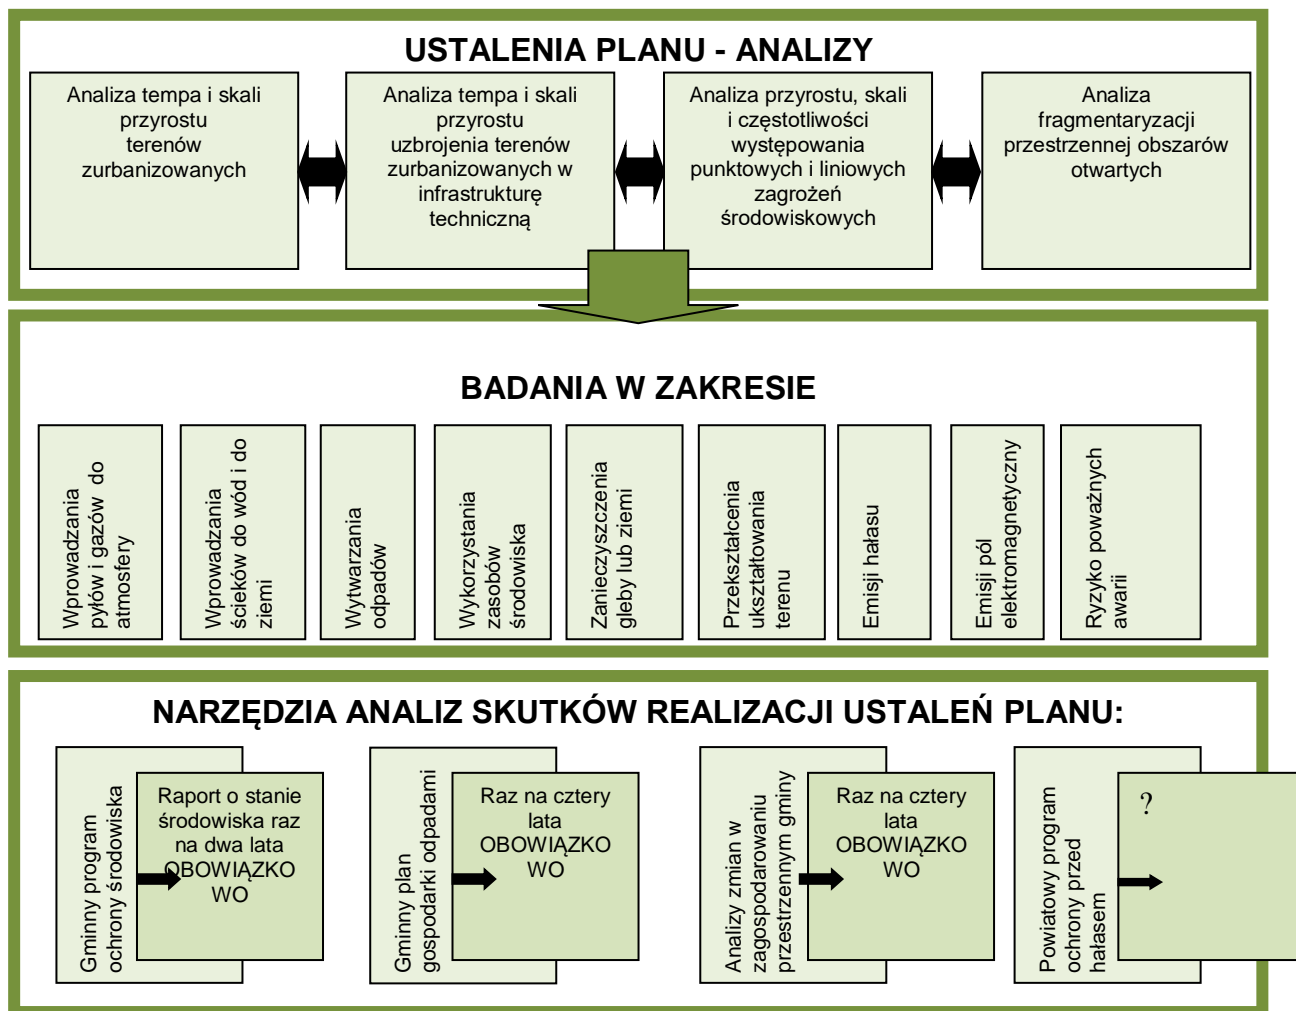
USTALENIA PLANU - ANALIZY

Analiza tempa i skali przyrostu terenów zurbanizowanych

Analiza tempa i skali przyrostu uzbrojenia terenów zurbanizowanych w infrastrukturę techniczną

Analiza przyrostu, skali i częstotliwości występowania punktowych i liniowych zagrożeń środowiskowych

Analiza fragmentaryzacji przestrzennej obszarów otwartych

BADANIA W ZAKRESIE

Wprowadzania pyłów i gazów do atmosfery

Wprowadzania ścieków do wód i do ziemi

Wytwarzania odpadów

Wykorzystania zasobów środowiska

Zanieczyszczenia gleby lub ziemi

Przekształcenia ukształtowania terenu

Emisji hałasu

Emisji pól elektromagnetyczny

Ryzyko poważnych awarii

NARZĘDZIA ANALIZ SKUTKÓW REALIZACJI USTALEŃ PLANU:

Gminny program ochrony środowiska

Raport o stanie środowiska raz na dwa lata OBOWIĄZKOWO

Gminny plan gospodarki odpadami

Raz na cztery lata OBOWIĄZKOWO

Analizy zmian w zagospodarowaniu przestrzennym gminy

Raz na cztery lata OBOWIĄZKOWO

Powiatowy program ochrony przed hałasem

?